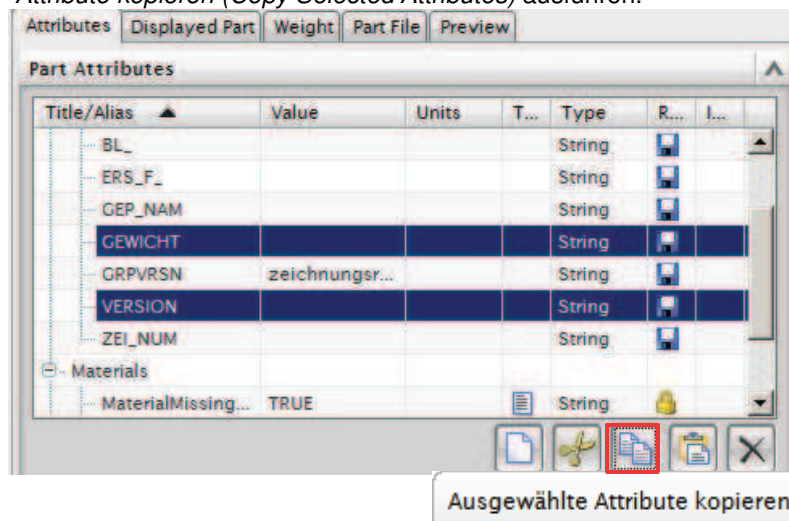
*Attribute kopieren (Copy Selected Attributes)* ausführen.

Attributes | Displayed Part | Weight | Part File | Preview

Part Attributes

| Title/Alias | Value | Units | T... | Type | R... | I... |
|---|---|---|---|---|---|---|
| BL_ | | | | String | | |
| ERS_F_ | | | | String | | |
| GEP_NAM | | | | String | | |
| GEWICHT | | | | String | | |
| GRPVRSN | zeichnungsr... | | | String | | |
| VERSION | | | | String | | |
| ZEI_NUM | | | | String | | |
| Materials | | | | | | |
| MaterialMissing... | TRUE | | | String | | |

Ausgewählte Attribute kopieren